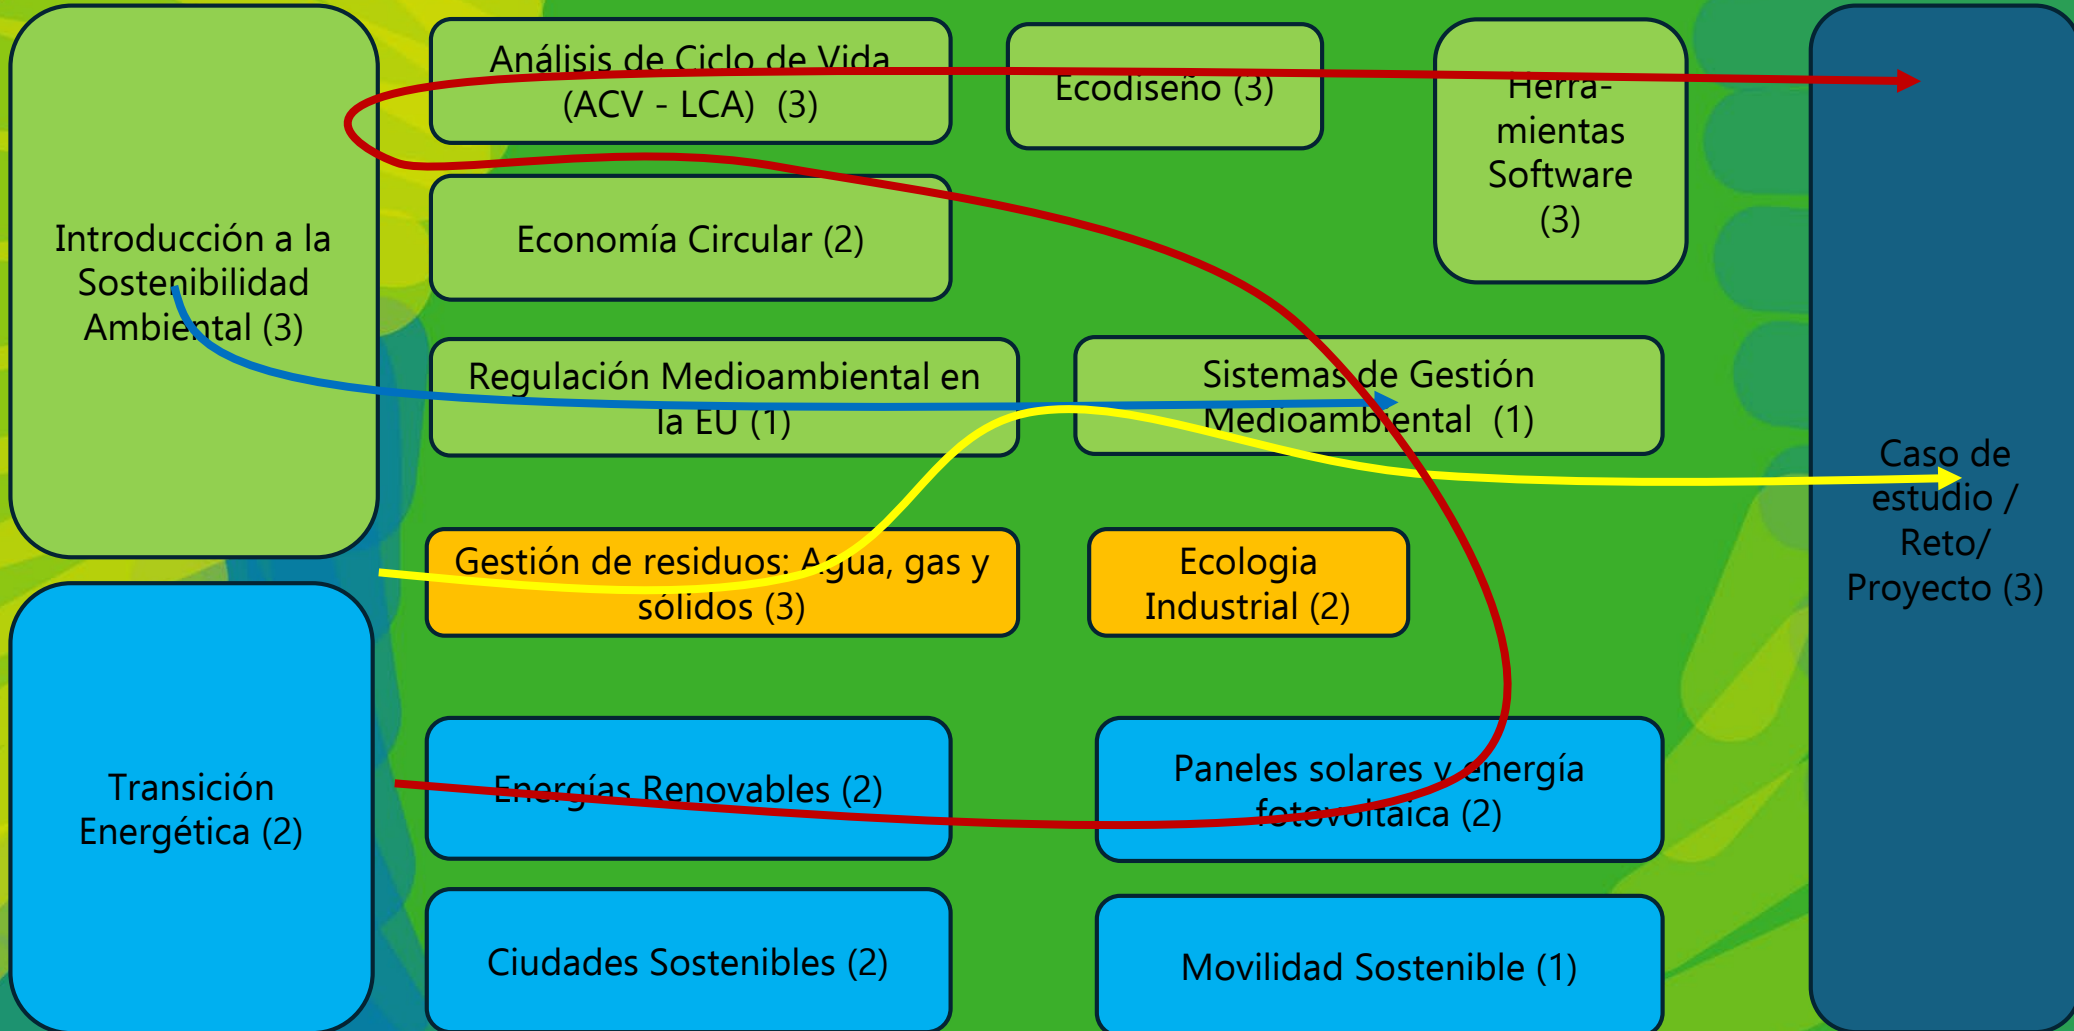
Introducción a la Sostenibilidad Ambiental (3)

Análisis de Ciclo de Vida (ACV - LCA) (3)

Ecodiseño (3)

Herra-mientas Software (3)

Economía Circular (2)

Regulación Medioambiental en la EU (1)

Sistemas de Gestión Medioambiental (1)

Gestión de residuos: Agua, gas y sólidos (3)

Ecologia Industrial (2)

Caso de estudio / Reto/ Proyecto (3)

Transición Energética (2)

Energías Renovables (2)

Paneles solares y energía fotovoltaica (2)

Ciudades Sostenibles (2)

Movilidad Sostenible (1)